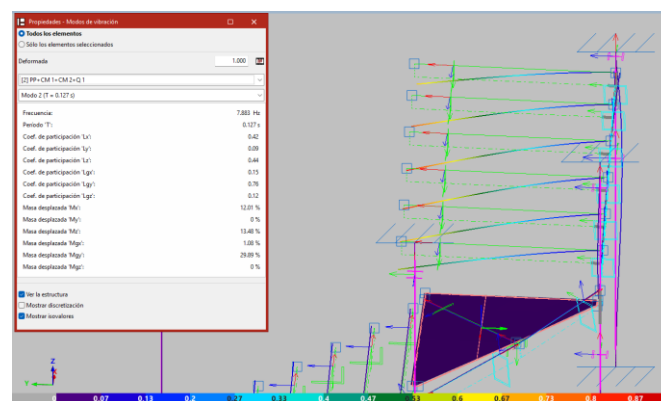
Propiedades - Modo de vibración

Todos los elementos
Sólo los elementos seleccionados

Deformada 1.000

[2] PP+CM 1+CM 2+Q 1

Modo 2 (T = 0.127 s)

| | |
|---|---|
| Frecuencia: | 7.883 Hz |
| Período 'T': | 0.127 s |
| Coef. de participación 'Lx': | 0.42 |
| Coef. de participación 'Ly': | 0.08 |
| Coef. de participación 'Lz': | 0.44 |
| Coef. de participación 'Lgx': | 0.75 |
| Coef. de participación 'Lgy': | 0.76 |
| Coef. de participación 'Lgz': | 0.12 |
| Masa desplazada 'Mx': | 12.01 % |
| Masa desplazada 'My': | 0 % |
| Masa desplazada 'Mz': | 13.48 % |
| Masa desplazada 'Mgx': | 1.08 % |
| Masa desplazada 'Mgy': | 29.09 % |
| Masa desplazada 'Mgz': | 0 % |

Ver la estructura
Mostrar discretización
Mostrar isovalores

Z
Y X

0 0.07 0.13 0.2 0.27 0.33 0.4 0.47 0.53 0.6 0.67 0.73 0.8 0.87